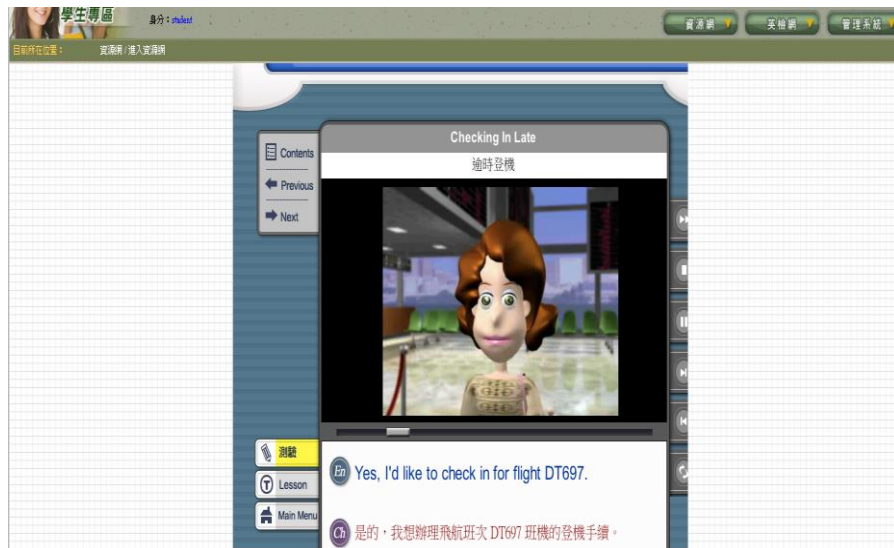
學生專區
身分：student
資源網
英檢網
管理系統
目前所在位置：
資源網 / 進入資源網

Contents
Previous
Next

Checking In Late
逾時登機

測驗
Lesson
Main Menu

En Yes, I'd like to check in for flight DT697.
Ch 是的，我想辦理飛航班次 DT697 班機的登機手續。